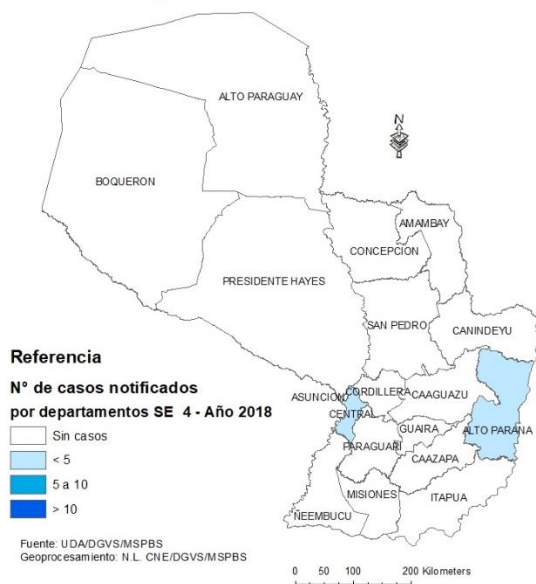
ALTO PARAGUAY

N

BOQUERON

AMAMBAY

CONCEPCION

PRESIDENTE HAYES

SAN PEDRO

CANINDEYU

Referencia

N° de casos notificados

por departamentos SE 4 - Año 2018

ASUNCION

CORDILLERA

CAAGUAZU

CENTRAL

Sin casos

GUAIRA

ALTO PARANA

PARAGUARI

< 5

CAAZAPA

5 a 10

> 10

MISIONES

ITAPUA

NEEMBUCU

Fuente: UDA/DGVS/MSPBS
Geoprocesamiento: N.L. CNE/DGVS/MSPBS

0 50 100 200 Kilometers